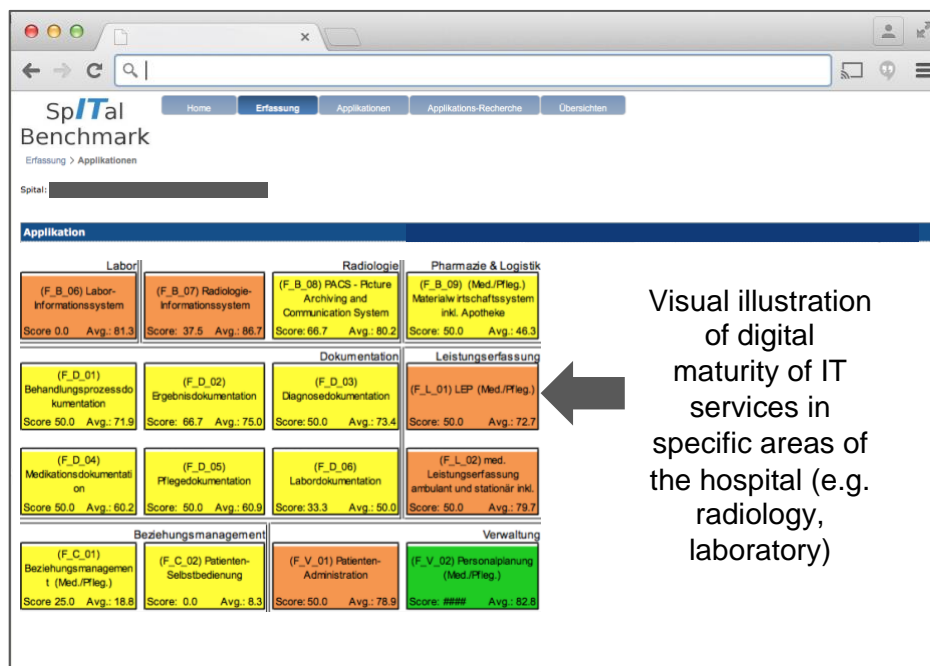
SpITal
Benchmark

Home | Erfassung | Applikationen | Applikations-Recherche | Übersichten

Erfassung > Applikationen

Spital:

Applikation

Labor

(F_B_06) Labor-Informationssystem
Score 0.0 Avg.: 81.3

(F_B_07) Radiologie-Informationssystem
Score: 37.5 Avg.: 86.7

Radiologie

(F_B_08) PACS - Picture Archiving and Communication System
Score: 66.7 Avg.: 80.2

Pharmazie & Logistik

(F_B_09) (Med./Pfleg.) Materialwirtschaftssystem inkl. Apotheke
Score: 50.0 Avg.: 46.3

Dokumentation

(F_D_01) Behandlungsprozessdokumentation
Score 50.0 Avg.: 71.9

(F_D_02) Ergebnisdokumentation
Score: 66.7 Avg.: 75.0

(F_D_03) Diagnosedokumentation
Score: 50.0 Avg.: 73.4

Leistungserfassung

(F_L_01) LEP (Med./Pfleg.)
Score: 50.0 Avg.: 72.7

(F_D_04) Medikationsdokumentation
Score 50.0 Avg.: 60.2

(F_D_05) Pflegedokumentation
Score: 50.0 Avg.: 60.9

(F_D_06) Labordokumentation
Score: 33.3 Avg.: 50.0

(F_L_02) med. Leistungserfassung ambulant und stationär inkl.
Score: 50.0 Avg.: 79.7

Beziehungsmanagement

(F_C_01) Beziehungsmanagement (Med./Pfleg.)
Score 25.0 Avg.: 18.8

(F_C_02) Patienten-Selbstbedienung
Score: 0.0 Avg.: 8.3

Verwaltung

(F_V_01) Patienten-Administration
Score: 50.0 Avg.: 78.9

(F_V_02) Personalplanung (Med./Pfleg.)
Score: #### Avg.: 82.8

Visual illustration of digital maturity of IT services in specific areas of the hospital (e.g. radiology, laboratory)